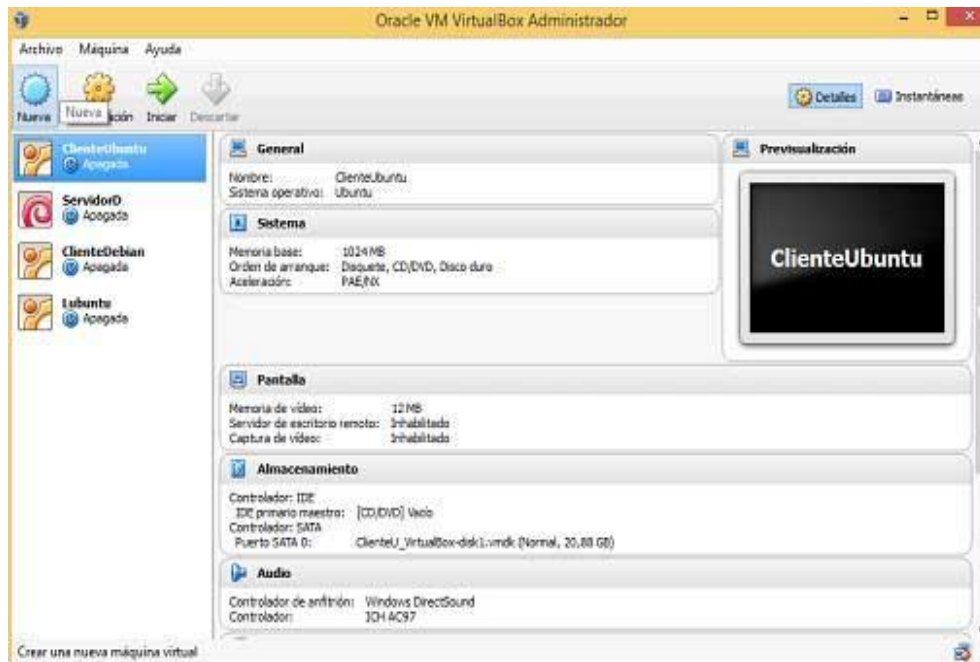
Oracle VM VirtualBox Administrador

Archivo Máquina Ayuda

Nueva Nueva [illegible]ción Iniciar Descartar

Detalles Instantáneas

ClienteUbuntu
Apagada

ServidorD
Apagada

ClienteDebian
Apagada

Lubuntu
Apagada

General
Nombre: ClienteUbuntu
Sistema operativo: Ubuntu

Sistema
Memoria base: 1024 MB
Orden de arranque: Disquete, CD/DVD, Disco duro
Aceleración: PAE/NX

Previsualización
ClienteUbuntu

Pantalla
Memoria de vídeo: 12 MB
Servidor de escritorio remoto: Inhabilitado
Captura de vídeo: Inhabilitado

Almacenamiento
Controlador: IDE
IDE primario maestro: [CD/DVD] Vacío
Controlador: SATA
Puerto SATA 0: ClienteU_VirtualBox-disk1.vmdk (Normal, 20,88 GB)

Audio
Controlador de anfitrión: Windows DirectSound
Controlador: ICH AC97

Crear una nueva máquina virtual